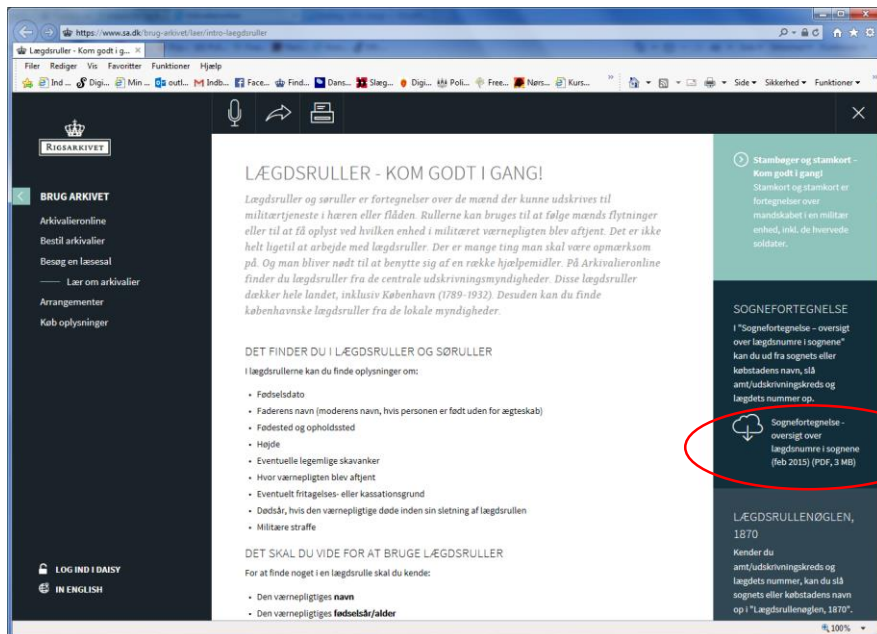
https://www.sa.dk/brug-arkivet/laer/intro-laegdsruller

Lægdsruller - Kom godt i g... ×

Filer Rediger Vis Favoritter Funktioner Hjælp

Ind ... Digi... Min ... outl... Indb... Face... Find... Dans... Slæg... Digi... Poli... Free... Nørs... Kurs...

Side ▾ Sikkerhed ▾ Funktioner ▾

RIGSARKIVET

BRUG ARKIVET
Arkivalieronline
Bestil arkivalier
Besøg en læsesal
Lær om arkivalier
Arrangementer
Køb oplysninger

LOG IND I DAISY
IN ENGLISH

LÆGDSRULLER - KOM GODT I GANG!

Lægdsruller og søruller er fortegnelser over de mænd der kunne udskrives til militærtjeneste i hæren eller flåden. Rullerne kan bruges til at følge mænds flytninger eller til at få oplyst ved hvilken enhed i militæret værnepligten blev aftjent. Det er ikke helt ligetil at arbejde med lægdsruller. Der er mange ting man skal være opmærksom på. Og man bliver nødt til at benytte sig af en række hjælpemidler. På Arkivalieronline finder du lægdsruller fra de centrale udskrivningsmyndigheder. Disse lægdsruller dækker hele landet, inklusiv København (1789-1932). Desuden kan du finde københavnske lægdsruller fra de lokale myndigheder.

DET FINDER DU I LÆGDSRULLER OG SØRULLER

I lægdsrullerne kan du finde oplysninger om:

- Fødselsdato
- Faderens navn (moderens navn, hvis personen er født uden for ægteskab)
- Fødested og opholdssted
- Højde
- Eventuelle legemlige skavanker
- Hvor værnepligten blev aftjent
- Eventuelt fritagelses- eller kassationsgrund
- Dødsår, hvis den værnepligtige døde inden sin sletning af lægdsrullen
- Militære straffe

DET SKAL DU VIDE FOR AT BRUGE LÆGDSRULLER

For at finde noget i en lægdsrulle skal du kende:

- Den værnepligtiges navn
- Den værnepligtiges fødselsår/alder

Stambøger og stamkort - Kom godt i gang!
Stamkort og stamkort er fortegnelser over mandskabet i en militær enhed, inkl. de hvervede soldater.

SOGNEFORTEGNELSE

I "Sognefortegnelse – oversigt over lægdsnumre i sognene" kan du ud fra sognets eller købstadens navn, slå amt/udskrivningskreds og lægdets nummer op.

Sognefortegnelse - oversigt over lægdsnumre i sognene (feb 2015) (PDF, 3 MB)

LÆGDSRULLENØGLEN, 1870

Kender du amt/udskrivningskreds og lægdets nummer, kan du slå sognets eller købstadens navn op i "Lægdsrullenøglen, 1870".

100%